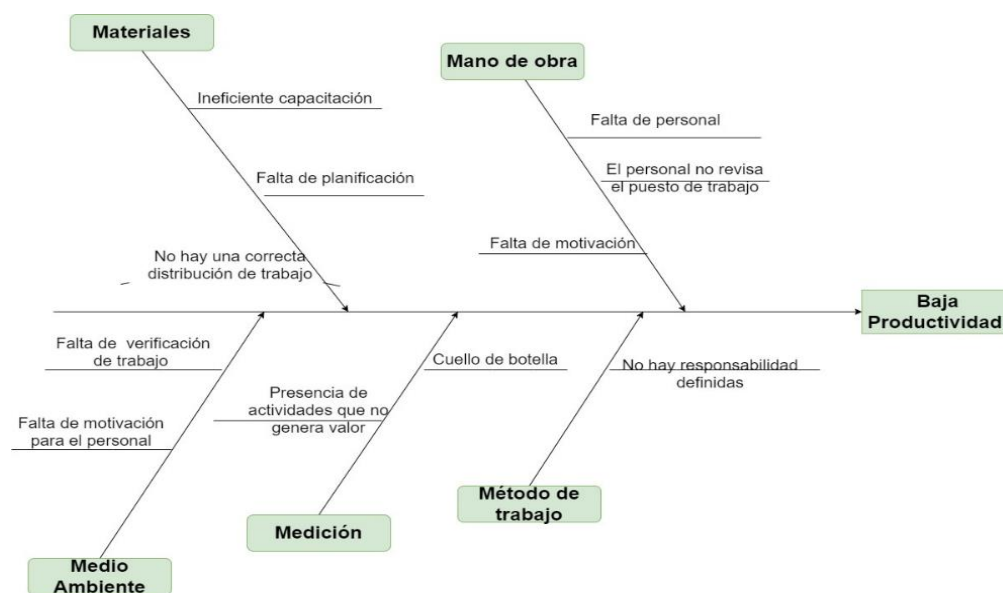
Materiales

Ineficiente capacitación

Falta de planificación

No hay una correcta distribución de trabajo

Mano de obra

Falta de personal

El personal no revisa el puesto de trabajo

Falta de motivación

Baja Productividad

Falta de verificación de trabajo

Falta de motivación para el personal

Presencia de actividades que no genera valor

Cuello de botella

No hay responsabilidad definidas

Medio Ambiente

Medición

Método de trabajo